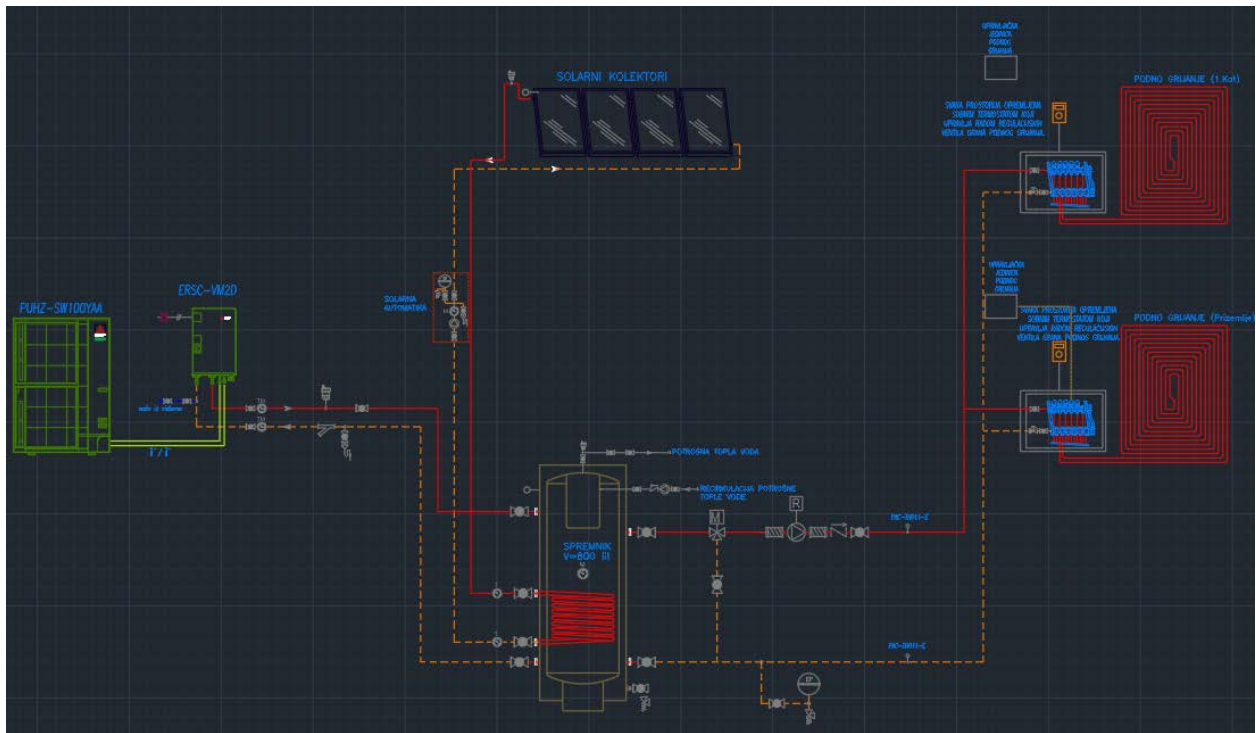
SOLARNI KOLEKTORI

UPRAVLJAČKA JEDINICA PODNOG GRIJANJA

PODNO GRIJANJE (1.Kat)

SVAKA PROSTORIJA OPREMLJENA SOBNIM TERMOSTATOM KOJI UPRAVLJA RADOM REGULACIJSKIH VENTILA GRANA PODNOG GRIJANJA

UPRAVLJAČKA JEDINICA PODNOG GRIJANJA

PODNO GRIJANJE (Prizemlje)

SVAKA PROSTORIJA OPREMLJENA SOBNIM TERMOSTATOM KOJI UPRAVLJA RADOM REGULACIJSKIH VENTILA GRANA PODNOG GRIJANJA

SOLARNA AUTOMATIKA

PUHZ-SW100YAA

ERSC-VM2D

F/F

POTROŠNA TOPLA VODA

RECIRKULACIJA POTROŠNE TOPLE VODE

R

M

SPREMNIK V=800 lit

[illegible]

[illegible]